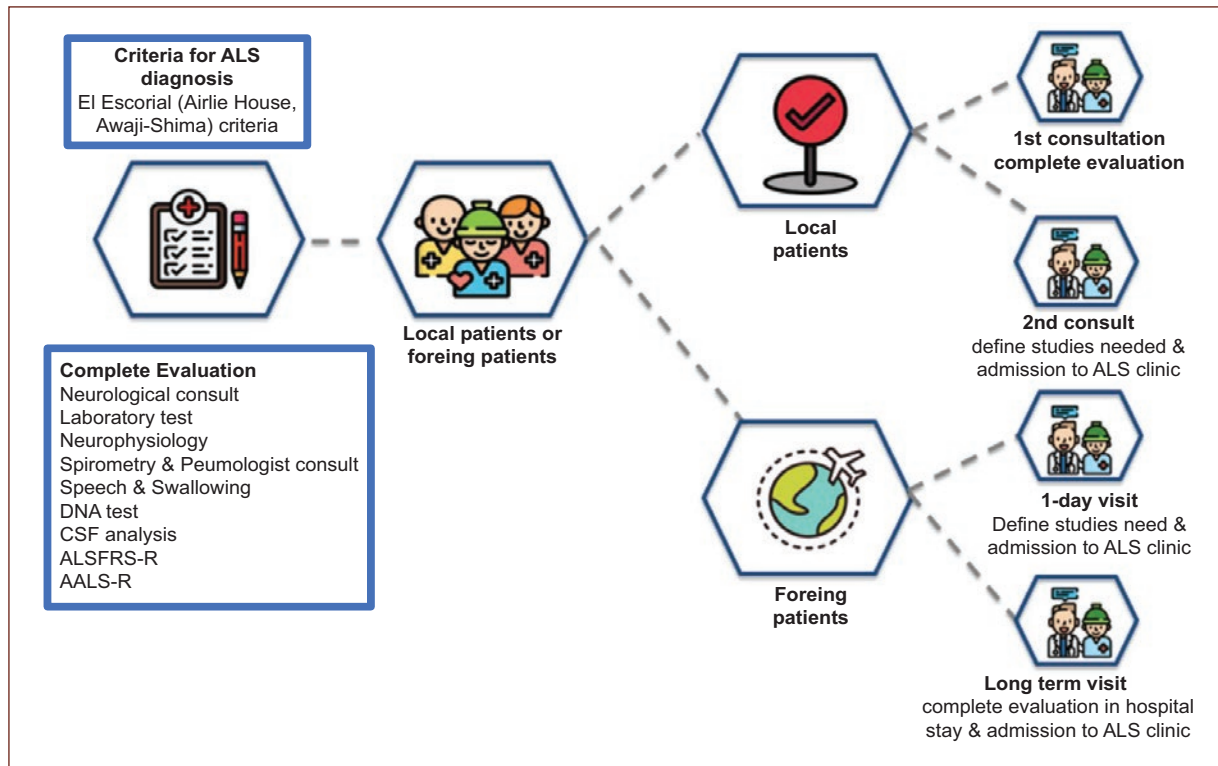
**Criteria for ALS diagnosis**
El Escorial (Airlie House, Awaji-Shima) criteria

**Complete Evaluation**
Neurological consult
Laboratory test
Neurophysiology
Spirometry & Peumologist consult
Speech & Swallowing
DNA test
CSF analysis
ALSFRS-R
AALS-R

**Local patients or foreing patients**

**Local patients**

**Foreing patients**

**1st consultation complete evaluation**

**2nd consult**
define studies needed & admission to ALS clinic

**1-day visit**
Define studies need & admission to ALS clinic

**Long term visit**
complete evaluation in hospital stay & admission to ALS clinic